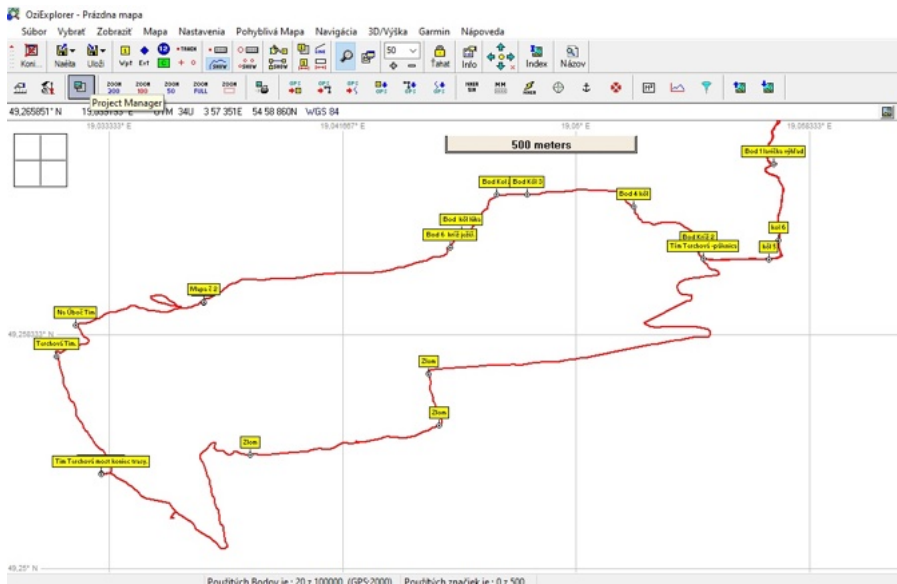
OziExplorer - Prázdna mapa

Súbor Vybrať Zobraziť Mapa Nastavenia Pohyblivá Mapa Navigácia 3D/Výška Garmin Nápoveda

Koni... Načíta Uloží Wpt Evt TRACK 50 Ťahať Info Index Názov

ZOOM 200 ZOOM 100 ZOOM 50 ZOOM FULL ZOOM

Project Manager

49,265851° N 15,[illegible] E UTM 34U 3 57 351E 54 58 860N WGS 84

19,033333° E 19,041667° E 19,05° E 19,058333° E

500 meters

Bod 1 lanôčko výhľad

Bod Koľ. Bod Koľ 3

Bod 4 koľ

Bod koľ lúka

Bod 6 koľ3 pšch

Bod Koľ 2

koľ 6

Tím Torchová -půlmics

koľ 1

Mapa 2 2

Na Úboč Tím

49,258333° N

Torchová Tím.

Zlom

Zlom

Zlom

Tím Torchová most konisc trasy

49,25° N

Použitých Bodov je : 20 z 100000 (GPS:2000) Použitých značiek je : 0 z 500